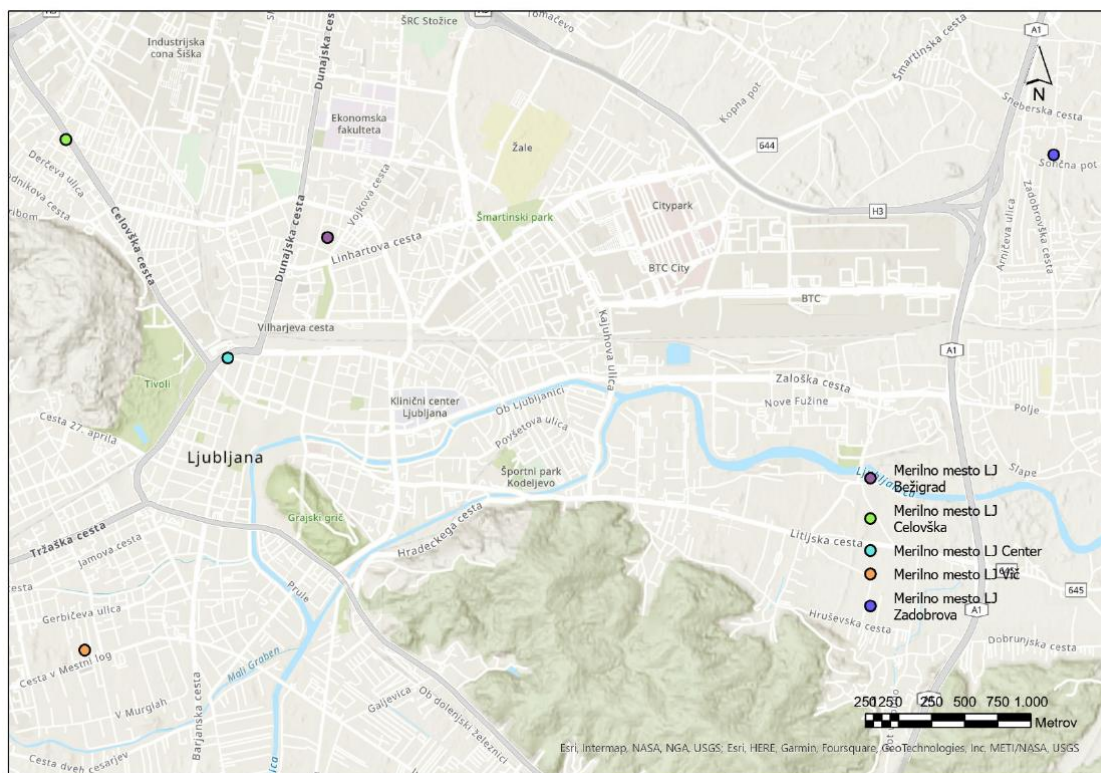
ŠRC Stožice
Tomačevo
Industrijska cona Šiška
Dunajska cesta
Šmartinska cesta
A1
N
Ekonomska fakulteta
Žale
Kopna pot
Sneberska cesta
644
Sončna pot
Deržava ulica
Celovška cesta
Vojkova cesta
Šmartinski park
Citypark
H3
Zadobrovška cesta
Arničeva ulica
Linhartova cesta
BTC City
BTC
Dunajska cesta
Vilharjeva cesta
Kajuhova ulica
A1
Tivoli
Klinični center Ljubljana
Ob Ljubljanici
Zaloška cesta
Nove Fužine
Polje
Cesta 27. aprila
Poljsetova ulica
Ljubljana
Športni park Kodeljevo
Ljubljanica
Slape
Grajski grič
Hradeckega cesta
Litijska cesta
Tržaška cesta
Jamova cesta
Gerbičeva ulica
Pruje
645
Hruševska cesta
Dobrunjska cesta
Cesta v Mestni log
Mali Graben
V Murglah
Barjanska cesta
Galjevica
Ob dolenjski železnici
Cesta dveh cesarjev

Merilno mesto LJ Bežigrad
Merilno mesto LJ Celovška
Merilno mesto LJ Center
Merilno mesto LJ Vič
Merilno mesto LJ Zadobrova

250 125 0 250 500 750 1.000
Metrov

Esri, Intermap, NASA, NGA, USGS; Esri, HERE, Garmin, Foursquare, GeoTechnologies, Inc, METI/NASA, USGS